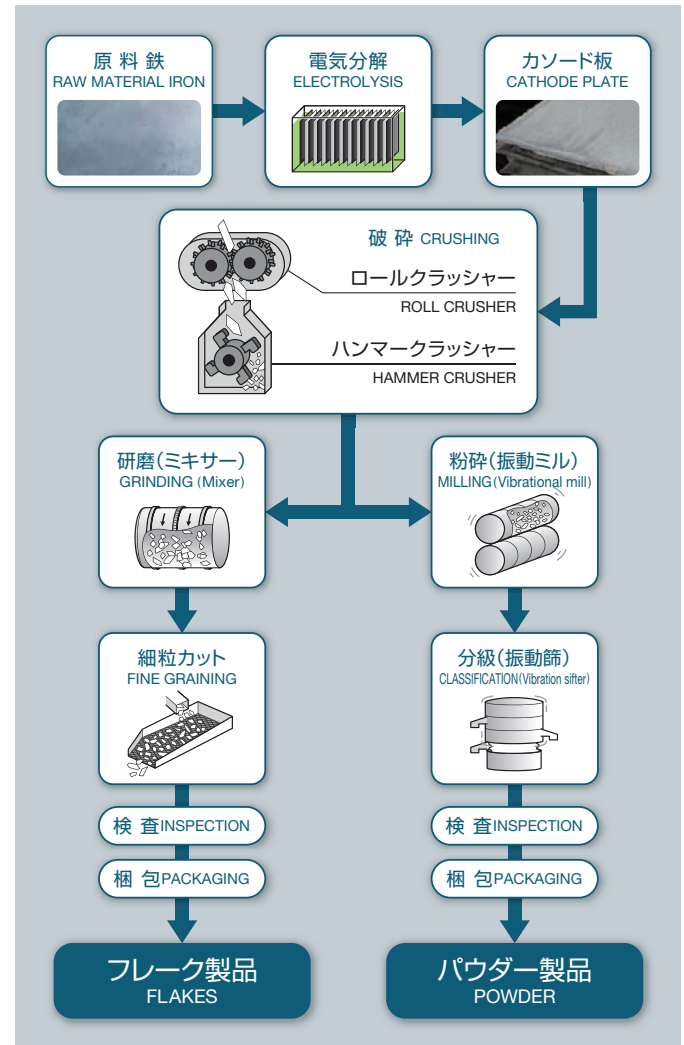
原料鉄
RAW MATERIAL IRON

電気分解
ELECTROLYSIS

カソード板
CATHODE PLATE

破砕 CRUSHING

ロールクラッシャー
ROLL CRUSHER

ハンマークラッシャー
HAMMER CRUSHER

研磨(ミキサー)
GRINDING (Mixer)

粉砕(振動ミル)
MILLING(Vibrational mill)

細粒カット
FINE GRAINING

分級(振動篩)
CLASSIFICATION(Vibration sifter)

検査INSPECTION

梱包PACKAGING

検査INSPECTION

梱包PACKAGING

フレーク製品
FLAKES

パウダー製品
POWDER